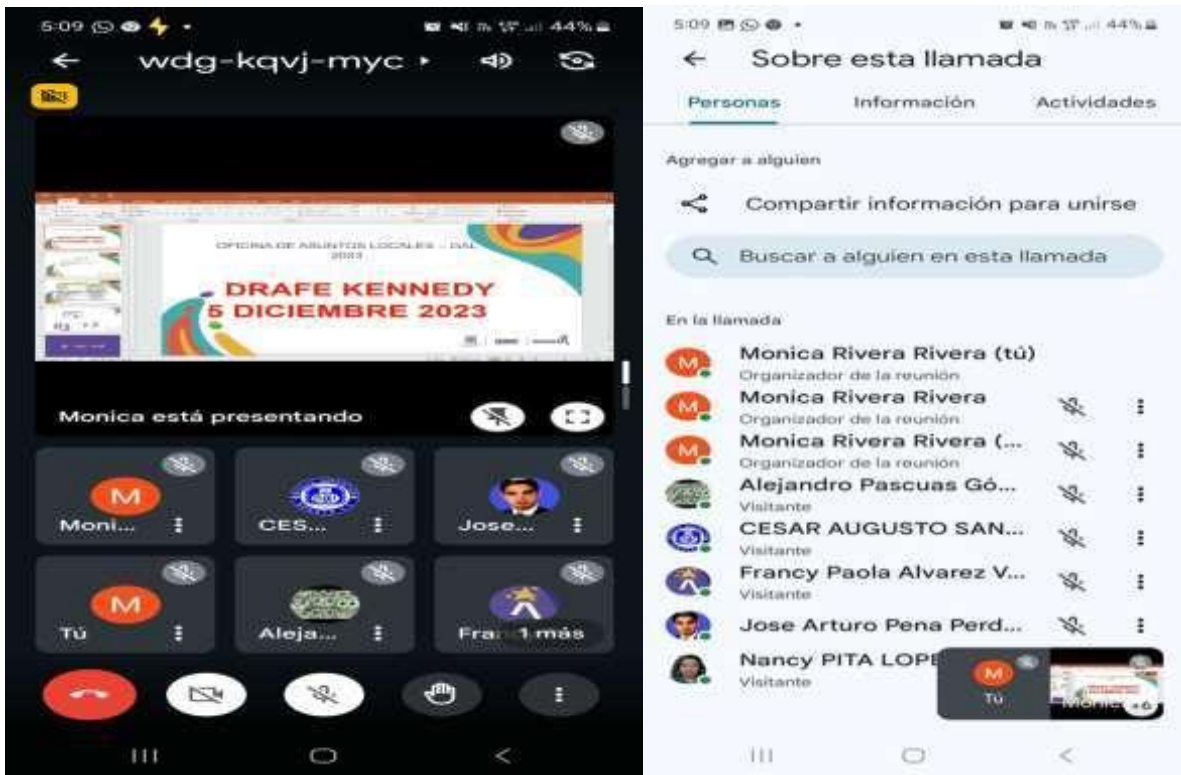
5:09 44%

← wdg-kqvj-myc ▸

OFICINA DE ASUNTOS LOCALES – DAL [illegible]
2023

DRAFE KENNEDY
5 DICIEMBRE 2023

Monica está presentando

M
Moni...

CES...

Jose...

M
Tú

Aleja...

Fra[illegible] 1 más

5:09 44%

← Sobre esta llamada

Personas Información Actividades

Agregar a alguien

Compartir información para unirse

Buscar a alguien en esta llamada

En la llamada

M Monica Rivera Rivera (tú)
Organizador de la reunión

M Monica Rivera Rivera
Organizador de la reunión

M Monica Rivera Rivera (...
Organizador de la reunión

Alejandro Pascuas Gó...
Visitante

CESAR AUGUSTO SAN...
Visitante

Francy Paola Alvarez V...
Visitante

Jose Arturo Pena Perd...

Nancy PITA LOPE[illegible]
Visitante

M
Tú

Monic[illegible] +6